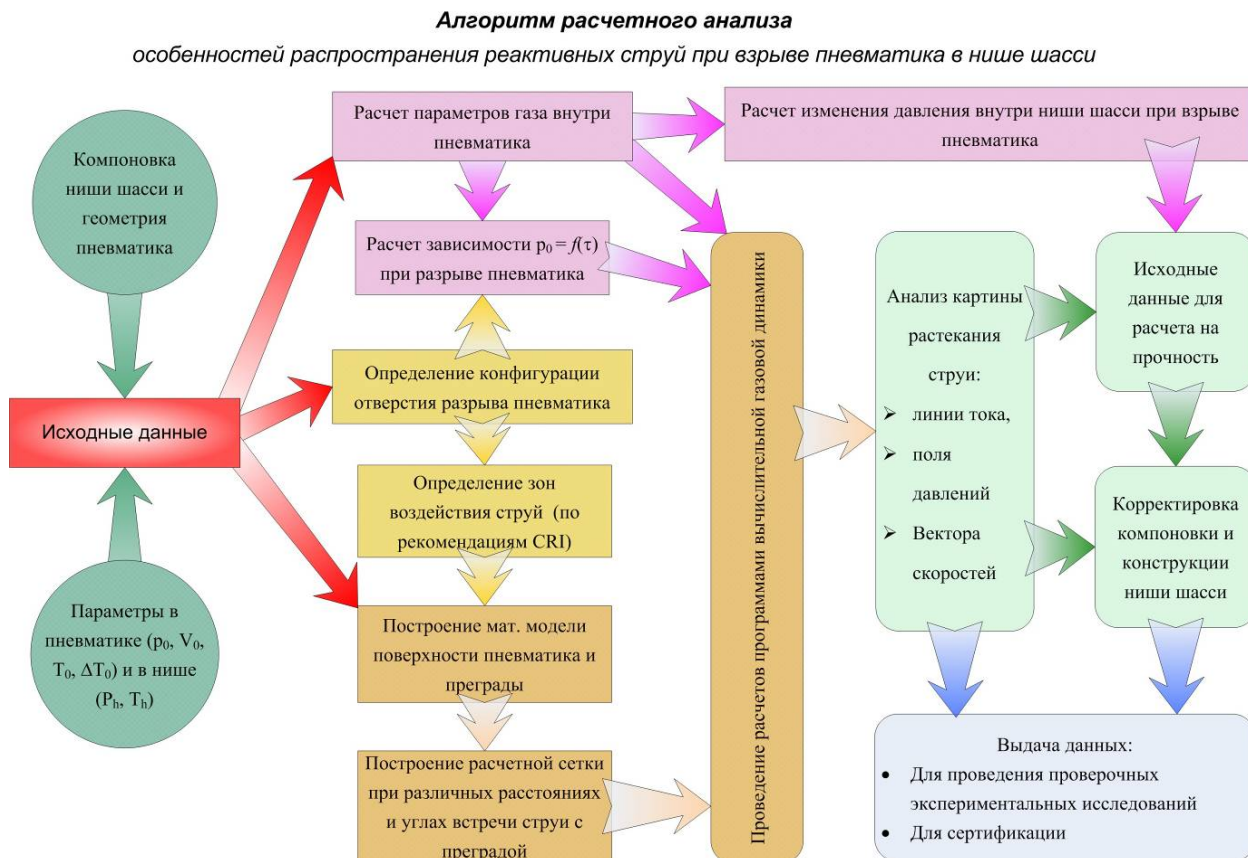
Алгоритм расчетного анализа

особенностей распространения реактивных струй при взрыве пневматика в нише шасси

Компоновка ниши шасси и геометрия пневматика

Исходные данные

Параметры в пневматике ($p_0$, $V_0$, $T_0$, $\Delta T_0$) и в нише ($P_h$, $T_h$)

Расчет параметров газа внутри пневматика

Расчет изменения давления внутри ниши шасси при взрыве пневматика

Расчет зависимости $p_0 = f(\tau)$ при разрыве пневматика

Определение конфигурации отверстия разрыва пневматика

Определение зон воздействия струй (по рекомендациям CRI)

Построение мат. модели поверхности пневматика и преграды

Построение расчетной сетки при различных расстояниях и углах встречи струи с преградой

Проведение расчетов программами вычислительной газовой динамики

Анализ картины растекания струи:
➢ линии тока,
➢ поля давлений
➢ Вектора скоростей

Исходные данные для расчета на прочность

Корректировка компоновки и конструкции ниши шасси

Выдача данных:
• Для проведения проверочных экспериментальных исследований
• Для сертификации